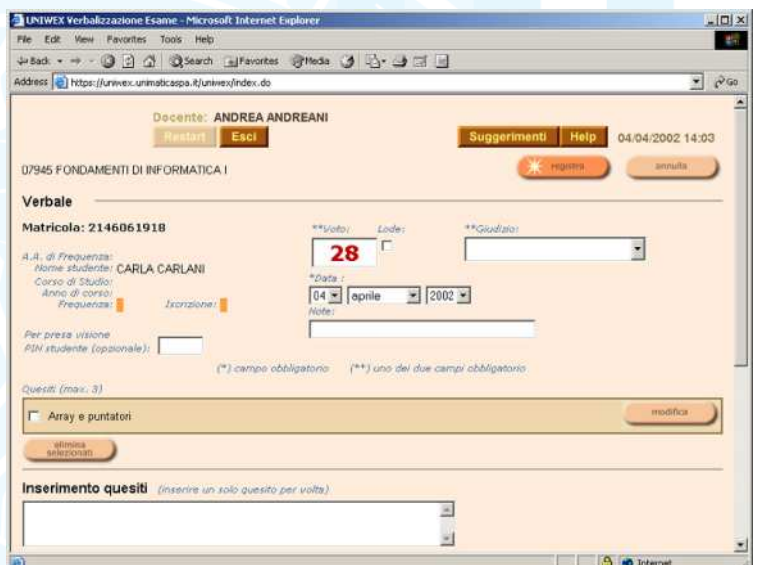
UNIWEX Verbalizzazione Esame - Microsoft Internet Explorer

File Edit View Favorites Tools Help

Back Search Favorites Media

Address https://uniwex.unimaticaspa.it/uniwex/index.do Go

Docente: ANDREA ANDREANI

Restart Esci

Suggerimenti Help 04/04/2002 14:03

07945 FONDAMENTI DI INFORMATICA I

registra annulla

Verbale

Matricola: 2146061918

A.A. di Frequenza:
Nome studente: CARLA CARLANI
Corso di Studio:
Anno di corso:
Frequenza: Iscrizione:

**Voto: Lode:
28

**Giudizio:

*Data :
04 aprile 2002
Note:

Per presa visione
PIN studente (opzionale):

(*) campo obbligatorio (**) uno dei due campi obbligatorio

Quesiti (max. 3)

Array e puntatori

modifica

elimina selezionati

Inserimento quesiti (inserire un solo quesito per volta)

Internet